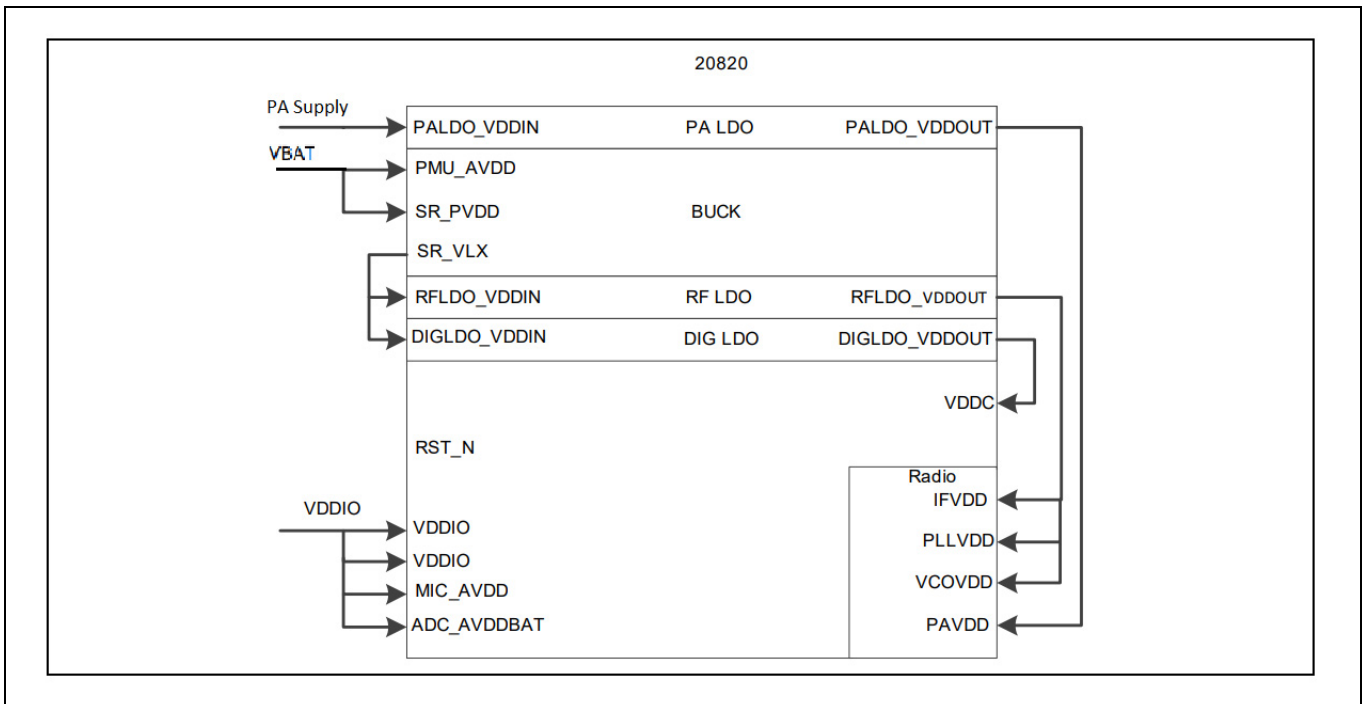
20820

PA Supply

PALDO_VDDIN

PA LDO

PALDO_VDDOUT

VBAT

PMU_AVDD

SR_PVDD

BUCK

SR_VLX

RFLDO_VDDIN

RF LDO

RFLDO_VDDOUT

DIGLDO_VDDIN

DIG LDO

DIGLDO_VDDOUT

VDDC

RST_N

Radio

IFVDD

VDDIO

VDDIO

VDDIO

PLLVDD

MIC_AVDD

VCOVDD

ADC_AVDDBAT

PAVDD